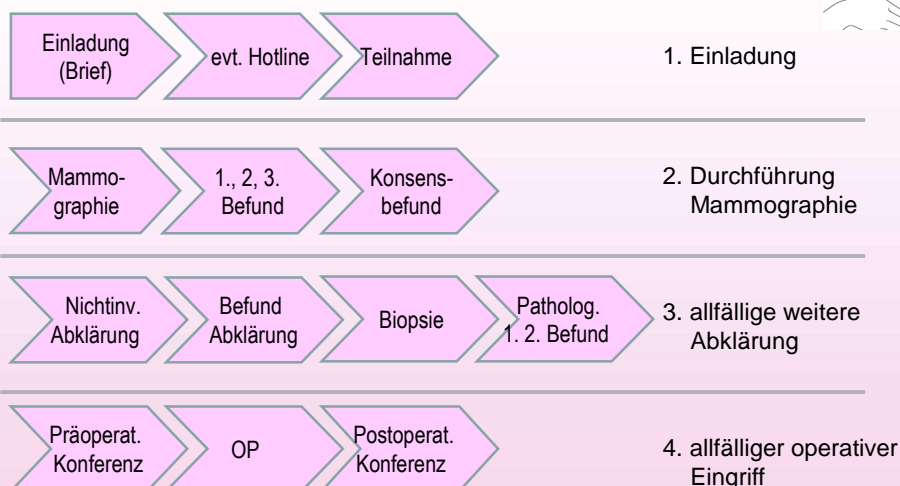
Einladung (Brief)

evt. Hotline

Teilnahme

1. Einladung

Mammographie

1., 2, 3. Befund

Konsensbefund

2. Durchführung Mammographie

Nichtinv. Abklärung

Befund Abklärung

Biopsie

Patholog. 1. 2. Befund

3. allfällige weitere Abklärung

Präoperat. Konferenz

OP

Postoperat. Konferenz

4. allfälliger operativer Eingriff